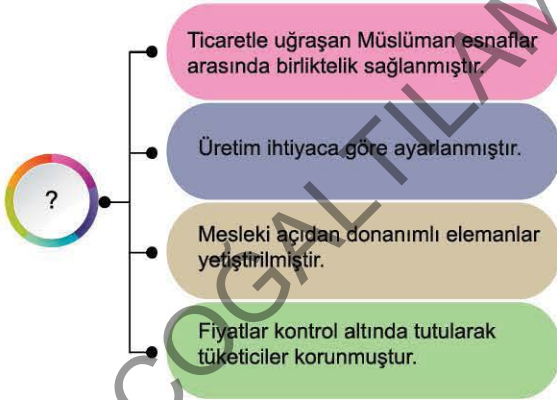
?

Ticaretle uğraşan Müslüman esnaflar arasında birliktelik sağlanmıştır.

Üretim ihtiyaca göre ayarlanmıştır.

Mesleki açıdan donanımlı elemanlar yetiştirilmiştir.

Fiyatlar kontrol altında tutularak tüketiciler korunmuştur.

ÇOĞALTILAM